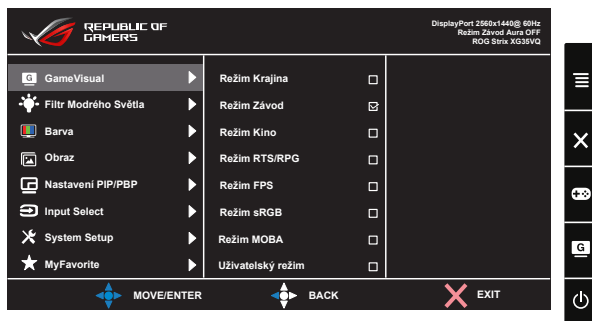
REPUBLIC OF GAMERS

DisplayPort 2560x1440@ 60Hz
Režim Závod Aura OFF
ROG Strix XG35VQ

GameVisual
Filtr Modrého Světla
Barva
Obraz
Nastavení PIP/PBP
Input Select
System Setup
MyFavorite

Režim Krajina
Režim Závod
Režim Kino
Režim RTS/RPG
Režim FPS
Režim sRGB
Režim MOBA
Uživatelský režim

MOVE/ENTER
BACK
EXIT

G